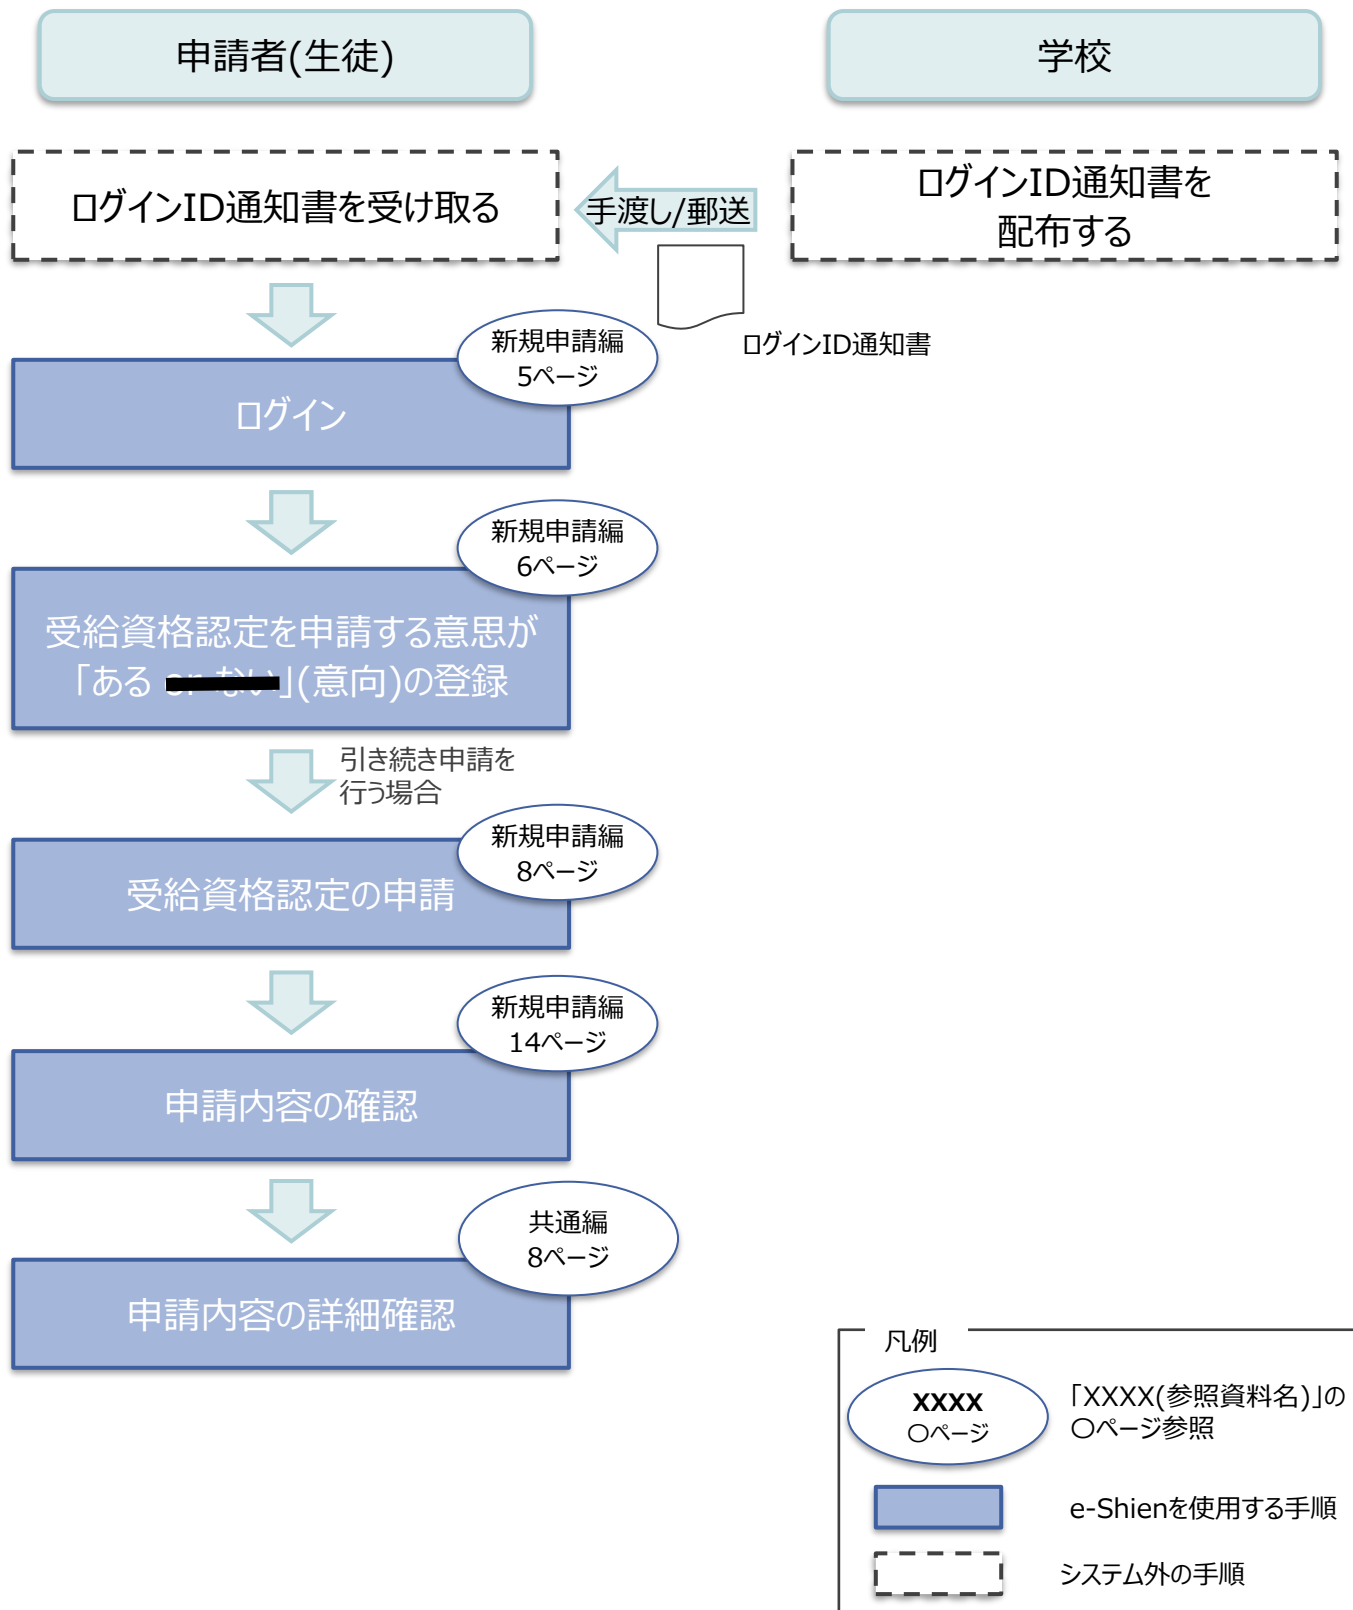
申請者(生徒)

学校

ログインID通知書を受け取る

手渡し/郵送

ログインID通知書を配布する

ログインID通知書

新規申請編
5ページ

ログイン

新規申請編
6ページ

受給資格認定を申請する意思が「ある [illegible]」(意向)の登録

引き続き申請を行う場合

新規申請編
8ページ

受給資格認定の申請

新規申請編
14ページ

申請内容の確認

共通編
8ページ

申請内容の詳細確認

凡例

XXXX
○ページ

「XXXX(参照資料名)」の○ページ参照

e-Shienを使用する手順

システム外の手順